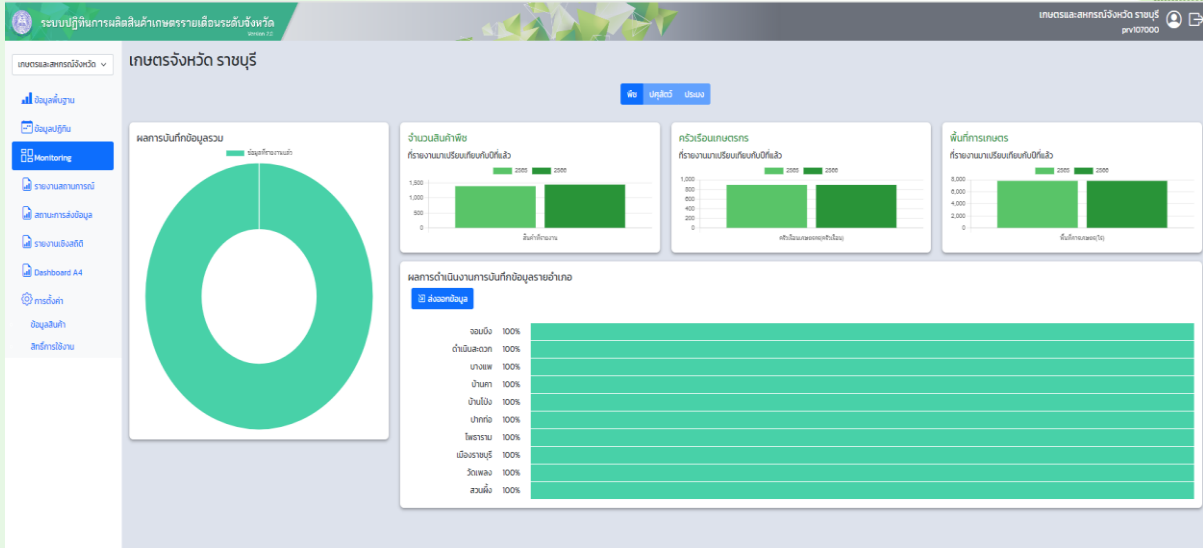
ระบบปฏิทินการผลิตสินค้าเกษตรรายเดือนระดับจังหวัด
Version 1.0

เกษตรและสหกรณ์จังหวัด ราชบุรี
prv107000

เกษตรและสหกรณ์จังหวัด

ข้อมูลพื้นฐาน
ข้อมูลปฏิทิน
Monitoring
รายงานสถานการณ์
สถานะการส่งข้อมูล
รายงานเชิงสถิติ
Dashboard A4
การตั้งค่า
ข้อมูลสินค้า
สิทธิ์การใช้งาน

เกษตรจังหวัด ราชบุรี

พืช ปศุสัตว์ ประมง

ผลการบันทึกข้อมูลรวม
ข้อมูลที่รายงานแล้ว

จำนวนสินค้าพืช
ที่รายงานมาเปรียบเทียบกับปีที่แล้ว
2565 2566
1,500
1,000
500
0
สินค้าที่รายงาน

ครัวเรือนเกษตรกร
ที่รายงานมาเปรียบเทียบกับปีที่แล้ว
2565 2566
1,000
800
600
400
200
0
ครัวเรือนเกษตรกร(ครัวเรือน)

พื้นที่การเกษตร
ที่รายงานมาเปรียบเทียบกับปีที่แล้ว
2565 2566
8,000
6,000
4,000
2,000
0
พื้นที่การเกษตร(ไร่)

ผลการดำเนินงานการบันทึกข้อมูลรายอำเภอ
ส่งออกข้อมูล

| | |
|---|---|
| จอมบึง | 100% |
| ดำเนินสะดวก | 100% |
| บางแพ | 100% |
| บ้านคา | 100% |
| บ้านโป่ง | 100% |
| ปากท่อ | 100% |
| โพธาราม | 100% |
| เมืองราชบุรี | 100% |
| วัดเพลง | 100% |
| สวนผึ้ง | 100% |